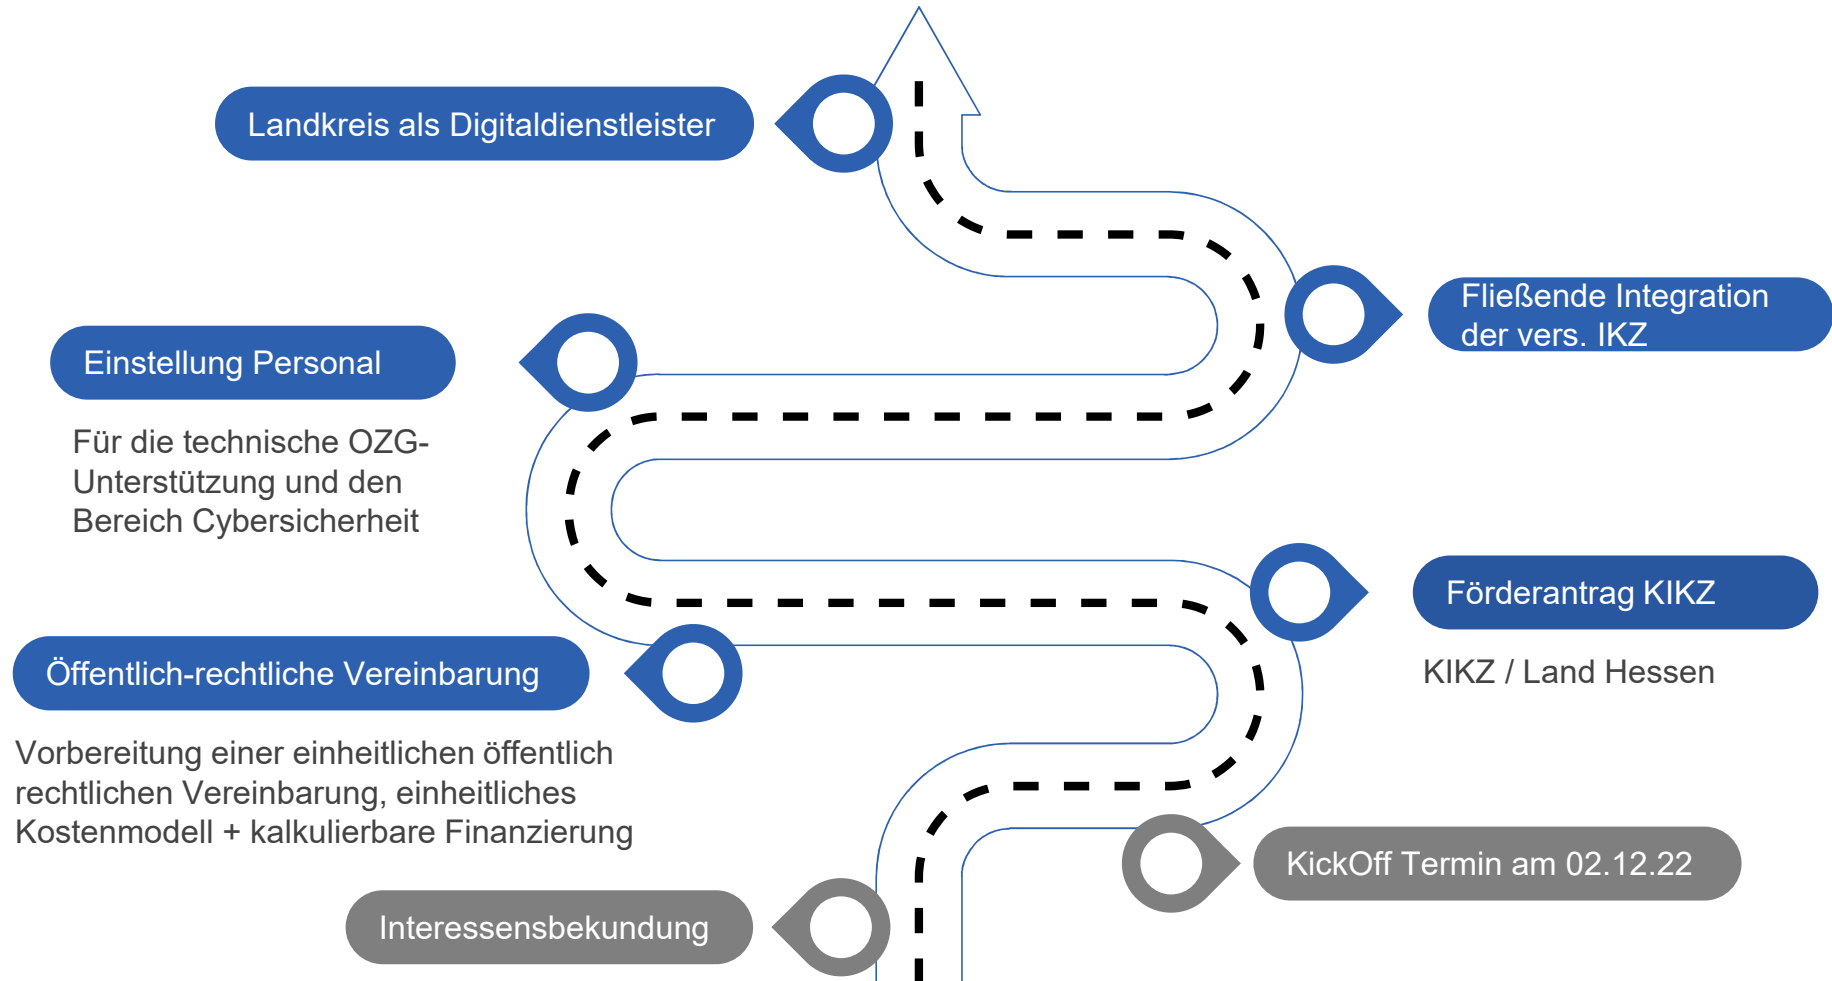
Landkreis als Digitaldienstleister

Fließende Integration der vers. IKZ

Einstellung Personal

Für die technische OZG-Unterstützung und den Bereich Cybersicherheit

Förderantrag KIKZ

KIKZ / Land Hessen

Öffentlich-rechtliche Vereinbarung

Vorbereitung einer einheitlichen öffentlich rechtlichen Vereinbarung, einheitliches Kostenmodell + kalkulierbare Finanzierung

KickOff Termin am 02.12.22

Interessensbekundung